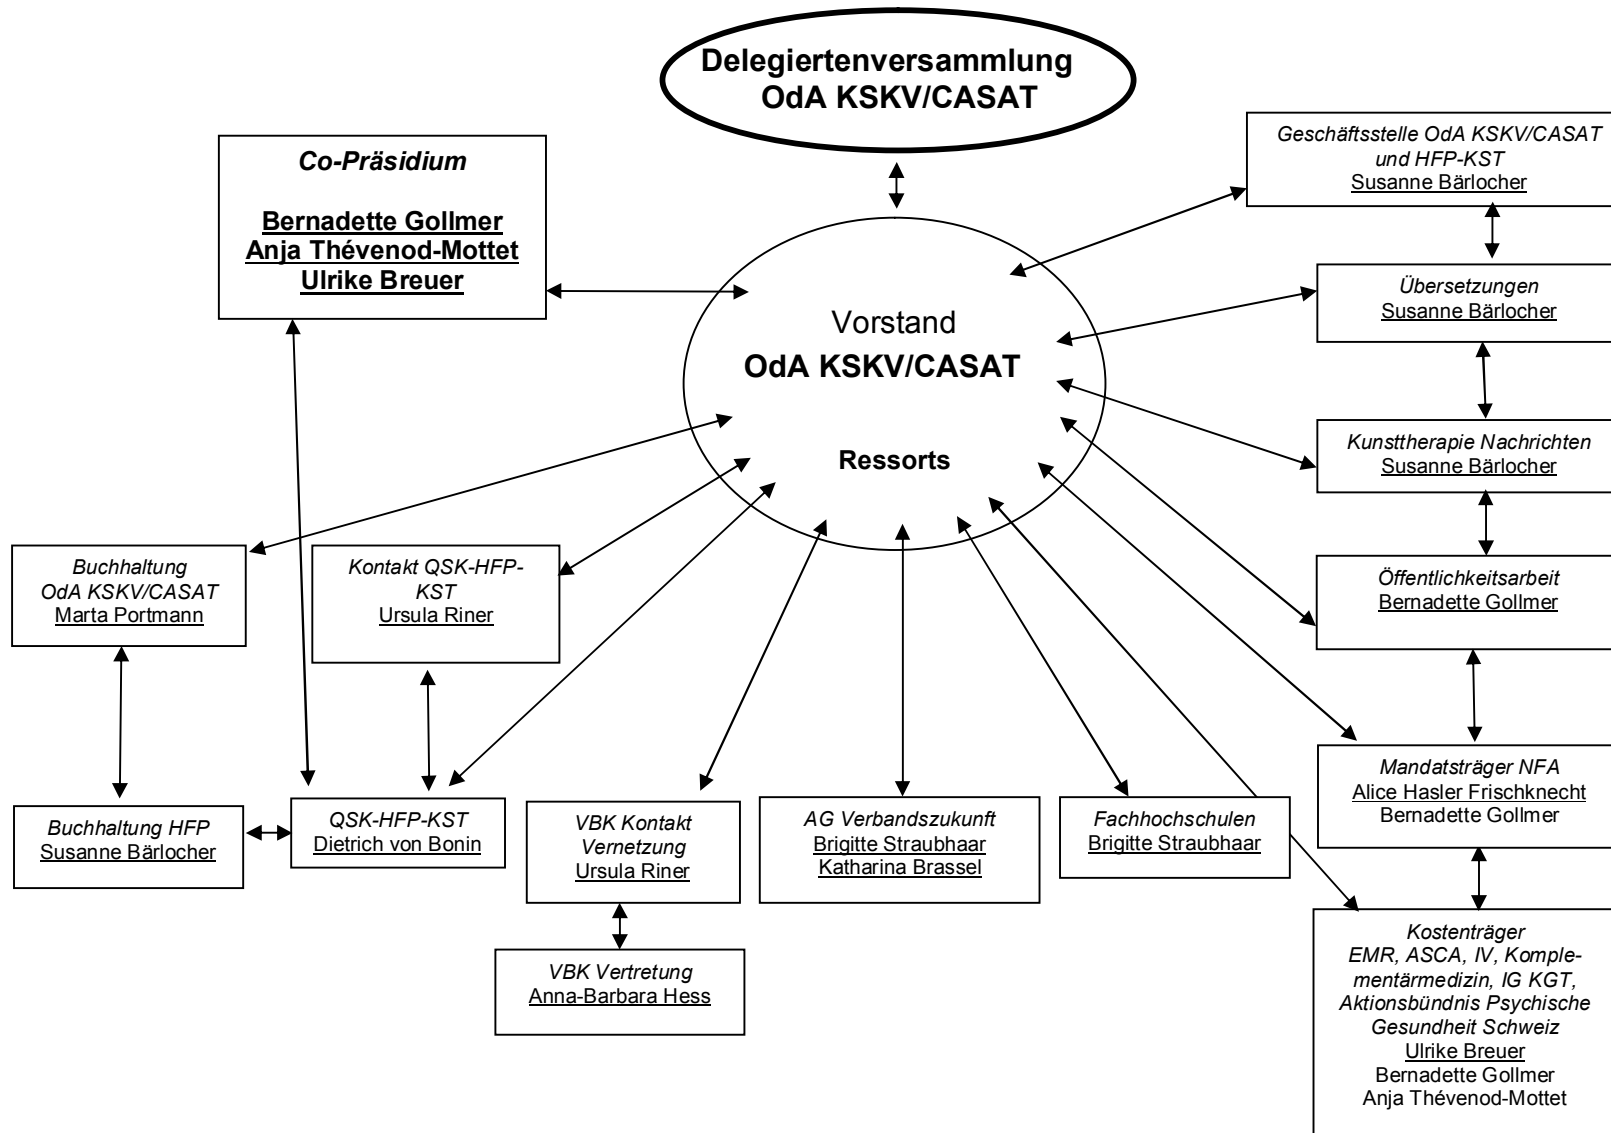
Delegiertenversammlung
OdA KSKV/CASAT

Co-Präsidium

Bernadette Gollmer
Anja Thévenod-Mottet
Ulrike Breuer

Geschäftsstelle OdA KSKV/CASAT und HFP-KST
Susanne Bärlocher

Übersetzungen
Susanne Bärlocher

Vorstand
OdA KSKV/CASAT

Ressorts

Kunsttherapie Nachrichten
Susanne Bärlocher

Öffentlichkeitsarbeit
Bernadette Gollmer

Buchhaltung
OdA KSKV/CASAT
Marta Portmann

Kontakt QSK-HFP-KST
Ursula Riner

Mandatsträger NFA
Alice Hasler Frischknecht
Bernadette Gollmer

Buchhaltung HFP
Susanne Bärlocher

QSK-HFP-KST
Dietrich von Bonin

VBK Kontakt Vernetzung
Ursula Riner

AG Verbandszukunft
Brigitte Straubhaar
Katharina Brassel

Fachhochschulen
Brigitte Straubhaar

VBK Vertretung
Anna-Barbara Hess

Kostenträger
EMR, ASCA, IV, Komplementärmedizin, IG KGT, Aktionsbündnis Psychische Gesundheit Schweiz
Ulrike Breuer
Bernadette Gollmer
Anja Thévenod-Mottet